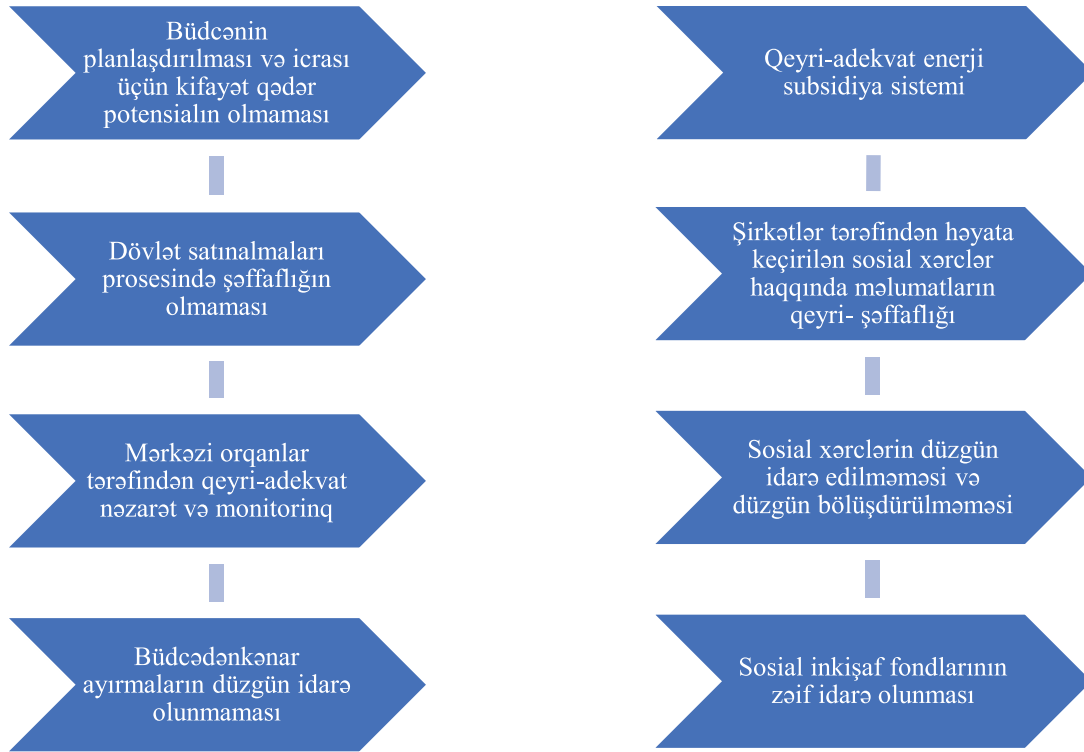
Büdcənin planlaşdırılması və icrası üçün kifayət qədər potensialın olmaması

Dövlət satınalmaları prosesində şəffaflığın olmaması

Mərkəzi orqanlar tərəfindən qeyri-adekvat nəzarət və monitorinq

Büdcədənkənar ayırmaların düzgün idarə olunmaması

Qeyri-adekvat enerji subsidiya sistemi

Şirkətlər tərəfindən həyata keçirilən sosial xərclər haqqında məlumatların qeyri- şəffaflığı

Sosial xərclərin düzgün idarə edilməməsi və düzgün bölüşdürülməməsi

Sosial inkişaf fondlarının zəif idarə olunması